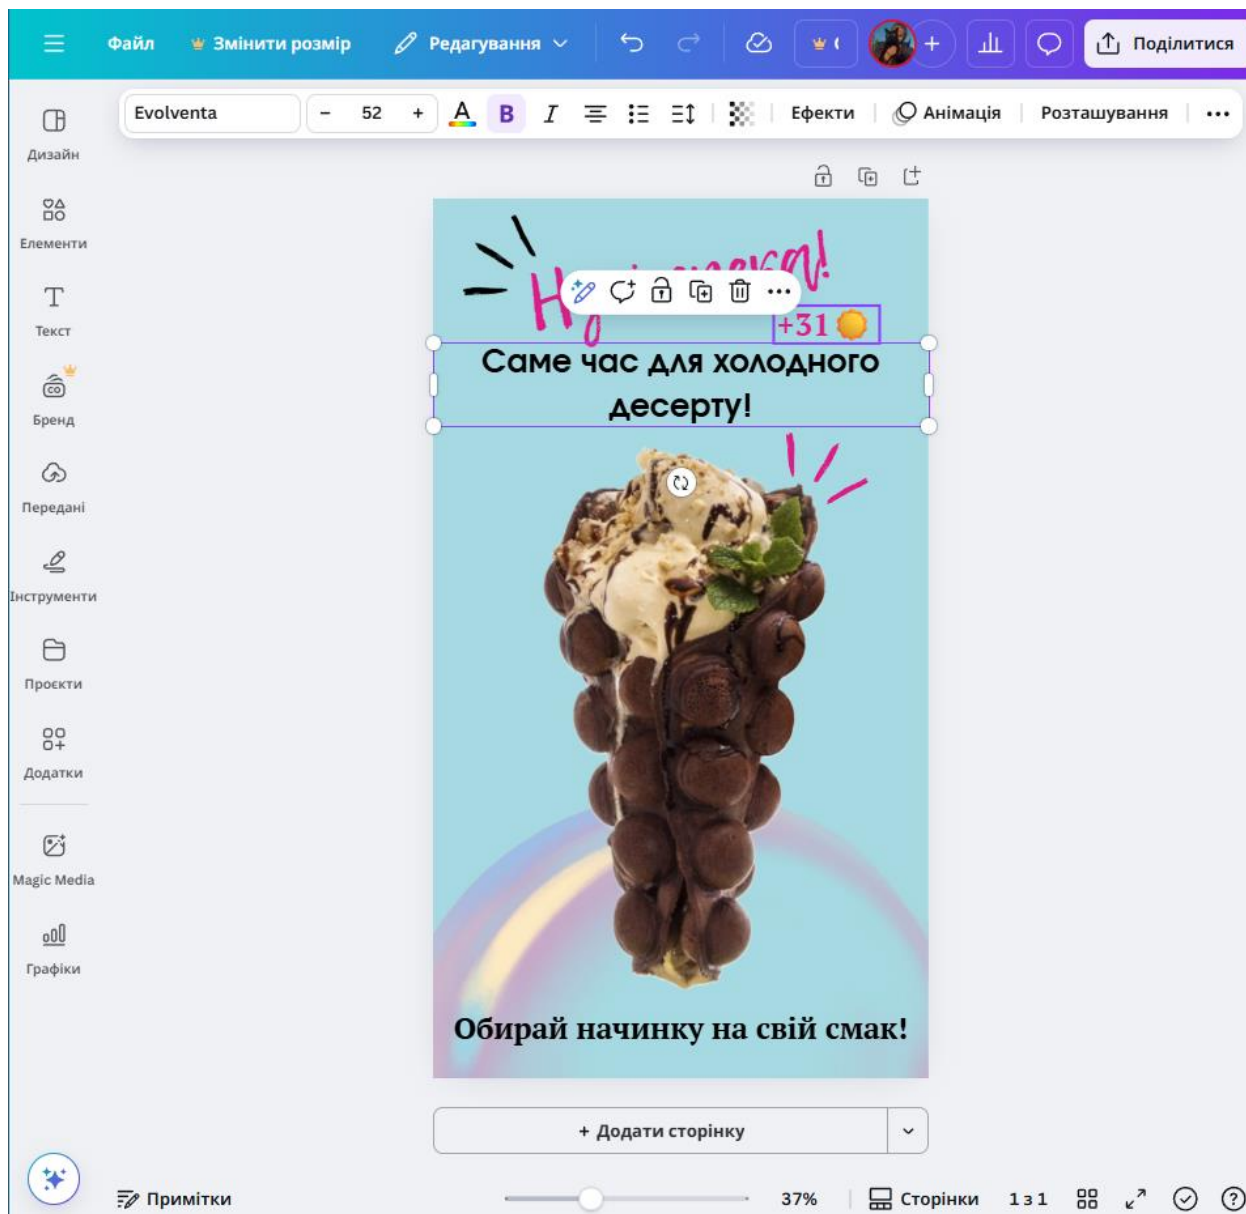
Файл Змінити розмір Редагування Поділитися

Evolventa – 52 + B I Ефекти Анімація Розташування •••

Дизайн
Елементи
Текст
Бренд
Передані
Інструменти
Проєкти
Додатки
Magic Media
Графіки

H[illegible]!

+31

Саме час для холодного десерту!

Обирай начинку на свій смак!

+ Додати сторінку

Примітки 37% Сторінки 1 з 1 ?